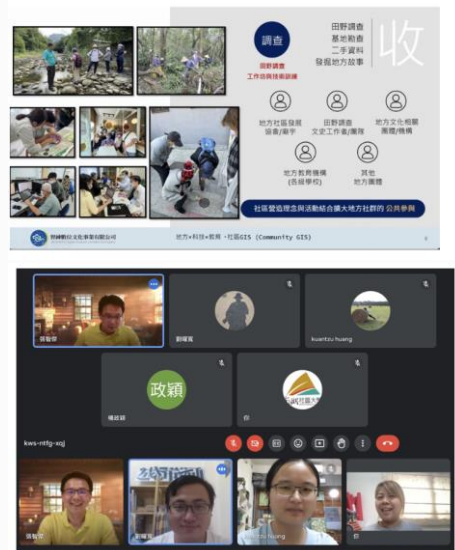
調查

田野調查
工作坊與技術訓練

田野調查
基地勘查
二手資料
發掘地方故事

收

地方社區發展
協會/廟宇

田野調查
文史工作者/團隊

地方文化相關
團體/機構

地方教育機構
(各級學校)

其他
地方團體

社區營造理念與活動結合擴大地方社群的 公共參與

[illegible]文化事業有限公司

地方+科技+教育 ‧ 社區GIS (Community GIS)

張智傑

劉曜寬

kuantzu huang

政穎

楊政穎

你

kws-ntfg-xqj

張智傑

劉曜寬

kuantzu huang

你